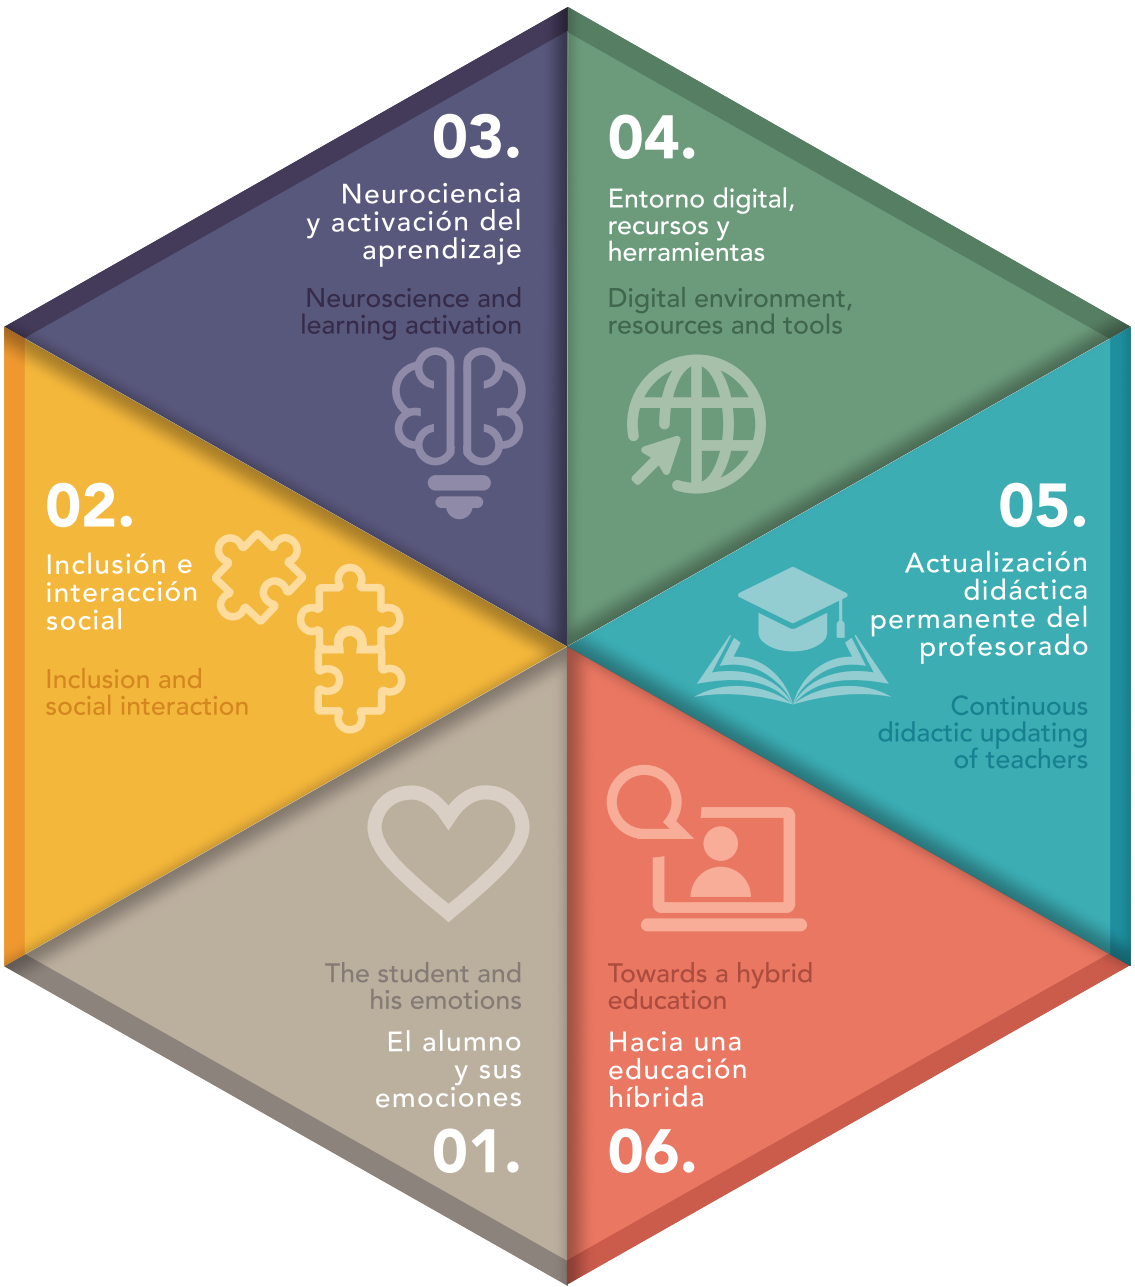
03.

Neurociencia y activación del aprendizaje

Neuroscience and learning activation

04.

Entorno digital, recursos y herramientas

Digital environment, resources and tools

02.

Inclusión e interacción social

Inclusion and social interaction

05.

Actualización didáctica permanente del profesorado

Continuous didactic updating of teachers

The student and his emotions

El alumno y sus emociones

01.

Towards a hybrid education

Hacia una educación híbrida

06.